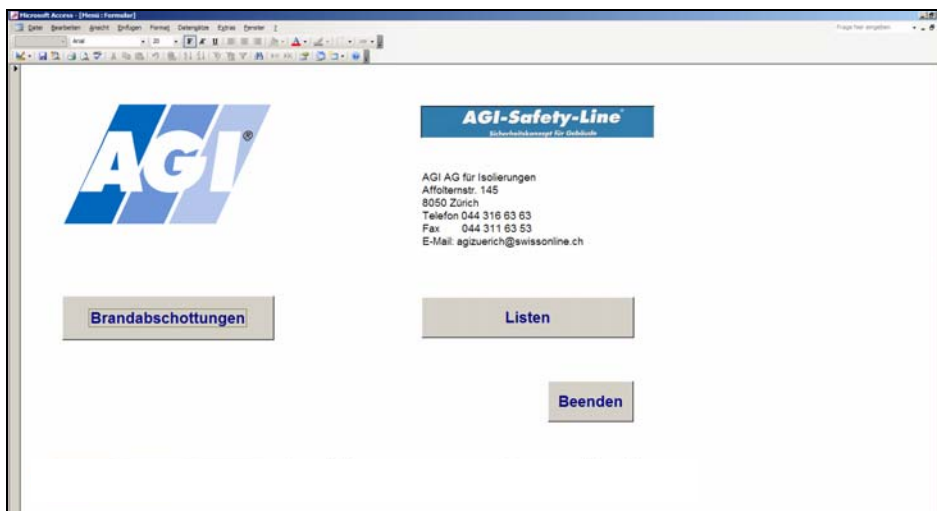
Microsoft Access - [Menü : Formular]

Datei Bearbeiten Ansicht Einfügen Format Datensätze Extras Fenster ?

Frage hier eingeben

Arial 20

AGI®

AGI-Safety-Line®

Sicherheitskonzept für Gebäude

AGI AG für Isolierungen
Affolternstr. 145
8050 Zürich
Telefon 044 316 63 63
Fax 044 311 63 53
E-Mail: agizuerich@swissonline.ch

Brandabschottungen

Listen

Beenden